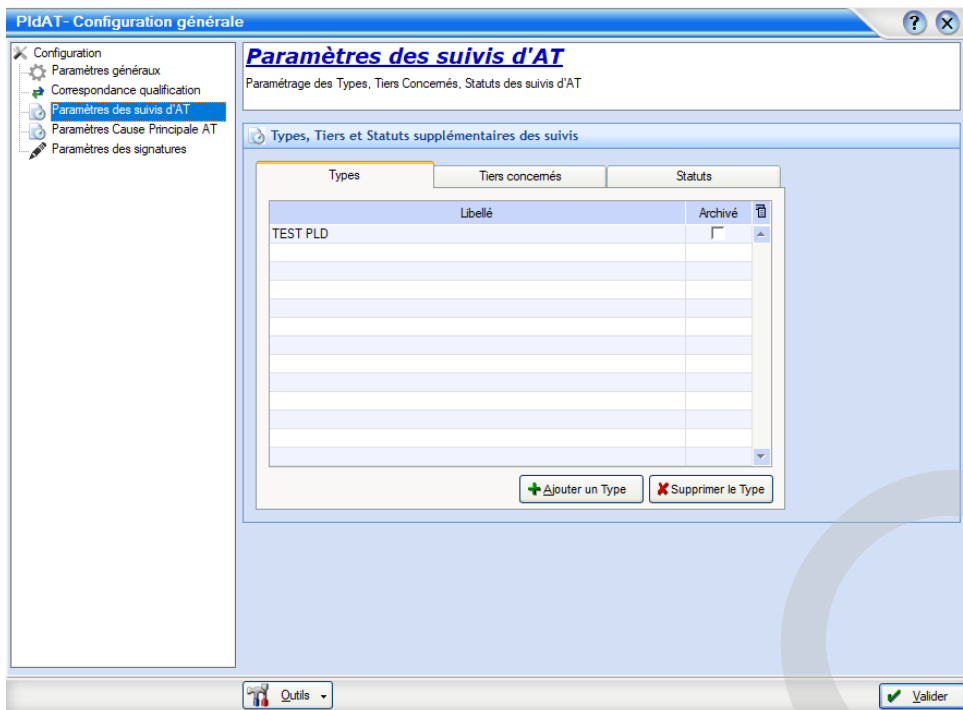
PldAT- Configuration générale

Configuration
Paramètres généraux
Correspondance qualification
Paramètres des suivis d'AT
Paramètres Cause Principale AT
Paramètres des signatures

Paramètres des suivis d'AT
Paramétrage des Types, Tiers Concernés, Statuts des suivis d'AT

Types, Tiers et Statuts supplémentaires des suivis

Types | Tiers concernés | Statuts

| Libellé | Archivé |
|---|---|
| TEST PLD | |

Ajouter un Type
Supprimer le Type

Outils
Valider